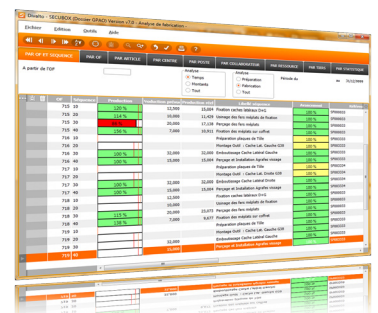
Diserto - SECUBOX (Dossier GPAO) Version v7.0 - Analyse de fabrication

Fichier Edition Outils Aide

PAR OF ET SEQUENCE | PAR OF | PAR ARTICLE | PAR CENTRE | PAR POSTE | PAR COLLABORATEUR | PAR RESSOURCE | PAR TACHE | PAR STATISTIQUE

A partir de l'OF

Analyse: Temps, Montants, Tout

Analyse: Préparation, Fabrication, Tout

Période du au 31/12/9999

| OF | Séquence | | Production prévue | Production réel | Libellé séquence | Avancement | |
|---|---|---|---|---|---|---|---|
| 715 | 10 | 120 % | 12,000 | 15,000 | Fixation caches latéraux D+G | 100 % | SPB0803 |
| 715 | 20 | 114 % | 10,000 | 11,430 | Usinage des fers intégrés de fixation | 100 % | SPB0803 |
| 715 | 30 | 86 % | 20,000 | 17,130 | Perçage des fers intégrés | 100 % | SPB0803 |
| 715 | 40 | 156 % | 7,000 | 10,911 | Fixation des intégrés sur coffret | 100 % | SPB0803 |
| 716 | 10 | | | | Préparation découpe de Tôle | 100 % | SPB0803 |
| 716 | 20 | | | | Montage Outil - Cache Latéral Gauche G/D | 100 % | SPB0803 |
| 716 | 30 | 100 % | 32,000 | 32,000 | Emboutissage Cache Latéral Gauche | 100 % | SPB0803 |
| 716 | 40 | 100 % | 15,000 | 15,000 | Perçage et Installation Agrafes vissage | 100 % | SPB0803 |
| 717 | 10 | | | | Préparation découpe de Tôle | 100 % | SPB0803 |
| 717 | 20 | | | | Montage Outil - Cache Lat. Droite G/D | 100 % | SPB0803 |
| 717 | 30 | 100 % | 32,000 | 32,000 | Emboutissage Cache Latéral Droite | 100 % | SPB0804 |
| 717 | 40 | 100 % | 15,000 | 15,000 | Perçage et Installation Agrafes vissage | 100 % | SPB0804 |
| 718 | 10 | | 12,000 | | Fixation caches latéraux D+G | 100 % | SPB0804 |
| 718 | 20 | | 10,000 | | Usinage des fers intégrés de fixation | 100 % | SPB0804 |
| 718 | 30 | | 20,000 | 23,475 | Perçage des fers intégrés | 100 % | SPB0804 |
| 718 | 40 | | 7,000 | 9,677 | Fixation des intégrés sur coffret | 100 % | SPB0804 |
| 719 | 10 | | | | Préparation découpe de Tôle | 100 % | SPB0804 |
| 719 | 20 | | | | Montage Outil - Cache Latéral Gauche G/D | 100 % | SPB0804 |
| 719 | 30 | 115 % | 32,000 | 36,800 | Emboutissage Cache Latéral Gauche | 100 % | SPB0804 |
| 719 | 40 | 158 % | 15,000 | 23,650 | Perçage et Installation Agrafes vissage | 100 % | SPB0804 |
| 720 | 10 | | | | Préparation découpe de Tôle | 100 % | SPB0804 |
| 720 | 20 | | | | Montage Outil - Cache Lat. Droite G/D | 100 % | SPB0804 |
| 720 | 30 | | 32,000 | | Emboutissage Cache Latéral Droite | 100 % | SPB0804 |
| 720 | 40 | | 15,000 | | Perçage et Installation Agrafes vissage | 100 % | SPB0804 |
| 721 | 10 | | | | | | |
| 721 | 40 | | | | | | |